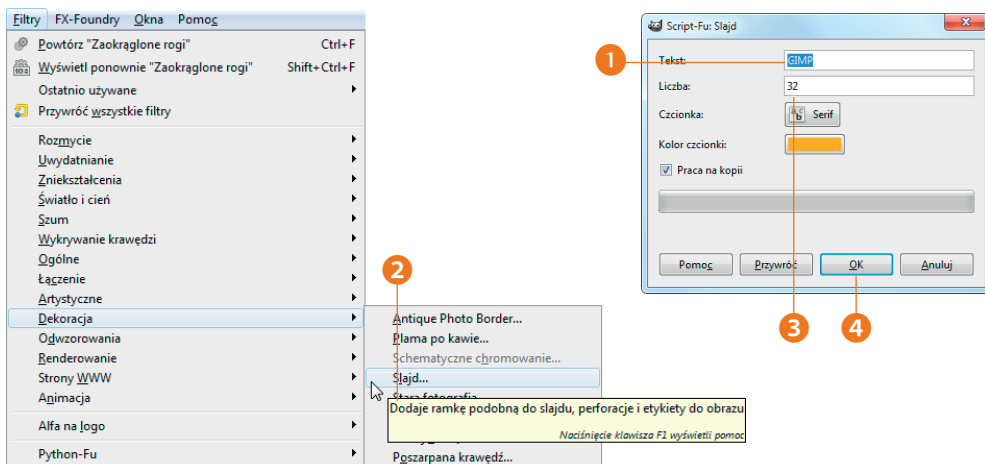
Filtry FX-Foundry Okna Pomoc

Powtórz "Zaokrąglone rogi" Ctrl+F
Wyświetl ponownie "Zaokrąglone rogi" Shift+Ctrl+F
Ostatnio używane
Przywróć wszystkie filtry

Rozmycie
Uwydatnianie
Zniekształcenia
Światło i cień
Szum
Wykrywanie krawędzi
Ogólne
Łączenie
Artystyczne
Dekoracja
Odwzorowania
Renderowanie
Strony WWW
Animacja

Alfa na logo

Python-Fu

2

Antique Photo Border...
Plama po kawie...
Schematyczne chromowanie...
Slajd...
Stara fotografia
Dodaje ramkę podobną do slajdu, perforacje i etykiety do obrazu
Naciśnięcie klawisza F1 wyświetli pomoc
Poszarpana krawędź...

Script-Fu: Slajd

1

Tekst: GIMP
Liczba: 32
Czcionka: Serif
Kolor czcionki:
Praca na kopii

Pomoc Przywróć OK Anuluj

3 4